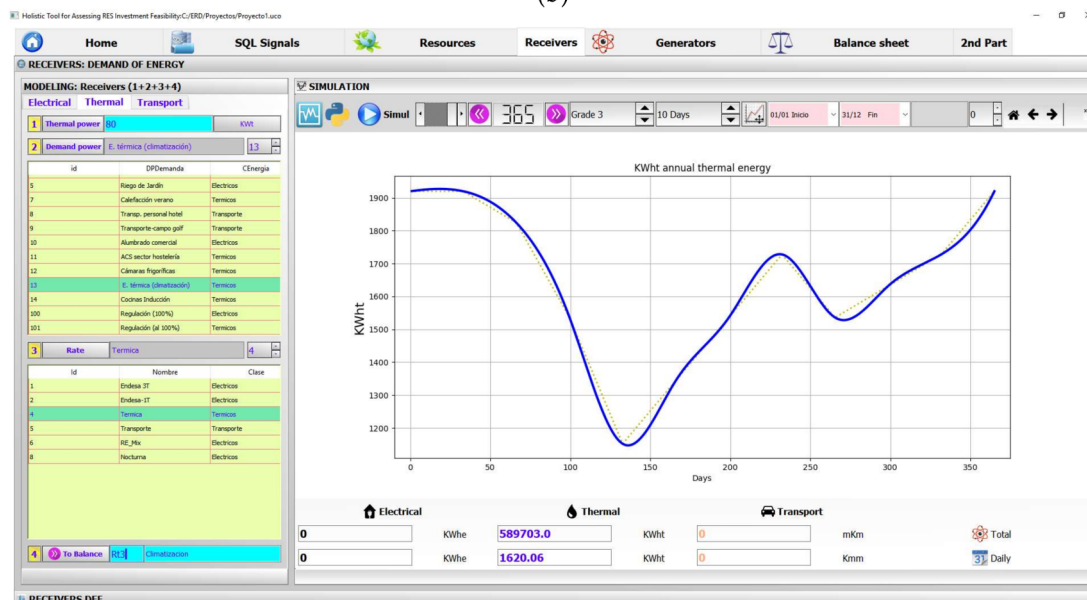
Holistic Tool for Assessing RES Investment Feasibility:C:/ERD/Proyectos/Proyecto1.uco

Home | SQL Signals | Resources | Receivers | Generators | Balance sheet | 2nd Part

RECEIVERS: DEMAND OF ENERGY

MODELING: Receivers (1+2+3+4)

Electrical | Thermal | Transport

1 Thermal power 80 KWt

2 Demand power E. térmica (climatización) 13

| id | DPDemanda | CEnergia |
|---|---|---|
| 5 | Riego de Jardín | Electricos |
| 7 | Calefacción verano | Termicos |
| 8 | Transp. personal hotel | Transporte |
| 9 | Transporte-campo golf | Transporte |
| 10 | Alumbrado comercial | Electricos |
| 11 | ACS sector hostelería | Termicos |
| 12 | Cámaras frigoríficas | Termicos |
| 13 | E. térmica (climatización) | Termicos |
| 14 | Cocinas Inducción | Termicos |
| 100 | Regulación (100%) | Electricos |
| 101 | Regulación (al 100%) | Termicos |

3 Rate Termica 4

| Id | Nombre | Clase |
|---|---|---|
| 1 | Endesa 3T | Electricos |
| 2 | Endesa-1T | Electricos |
| 4 | Termica | Termicos |
| 5 | Transporte | Transporte |
| 6 | RE_Mix | Electricos |
| 8 | Nocturna | Electricos |

4 To Balance Rt3 Climatizacion

SIMULATION

Simul 365 Grade 3 10 Days 01/01 Inicio 31/12 Fin 0

KWht annual thermal energy

KWht

1900 1800 1700 1600 1500 1400 1300 1200

0 50 100 150 200 250 300 350

Days

Electrical | Thermal | Transport

0 KWhe 589703.0 KWht 0 mKm Total

0 KWhe 1620.06 KWht 0 Kmm Daily

RECEIVERS DEF